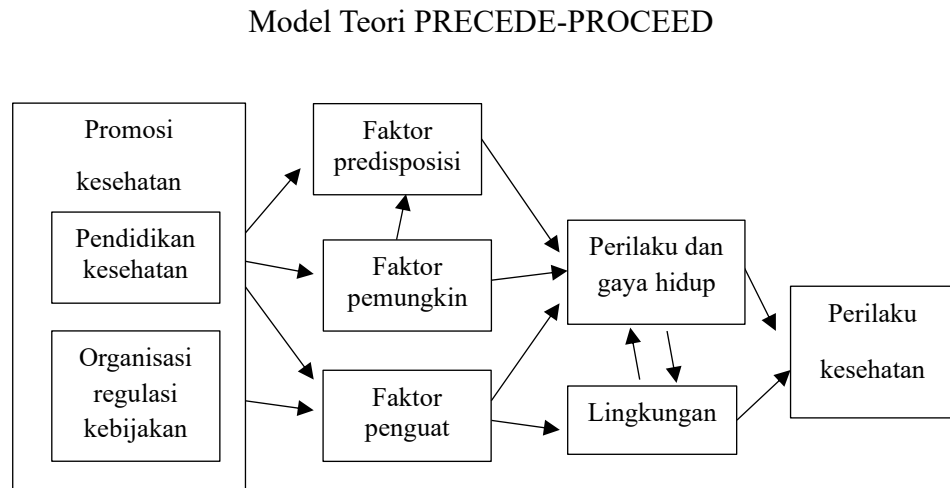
Model Teori PRECEDE-PROCEED

Promosi kesehatan

Pendidikan kesehatan

Organisasi regulasi kebijakan

Faktor predisposisi

Faktor pemungkin

Faktor penguat

Perilaku dan gaya hidup

Lingkungan

Perilaku kesehatan